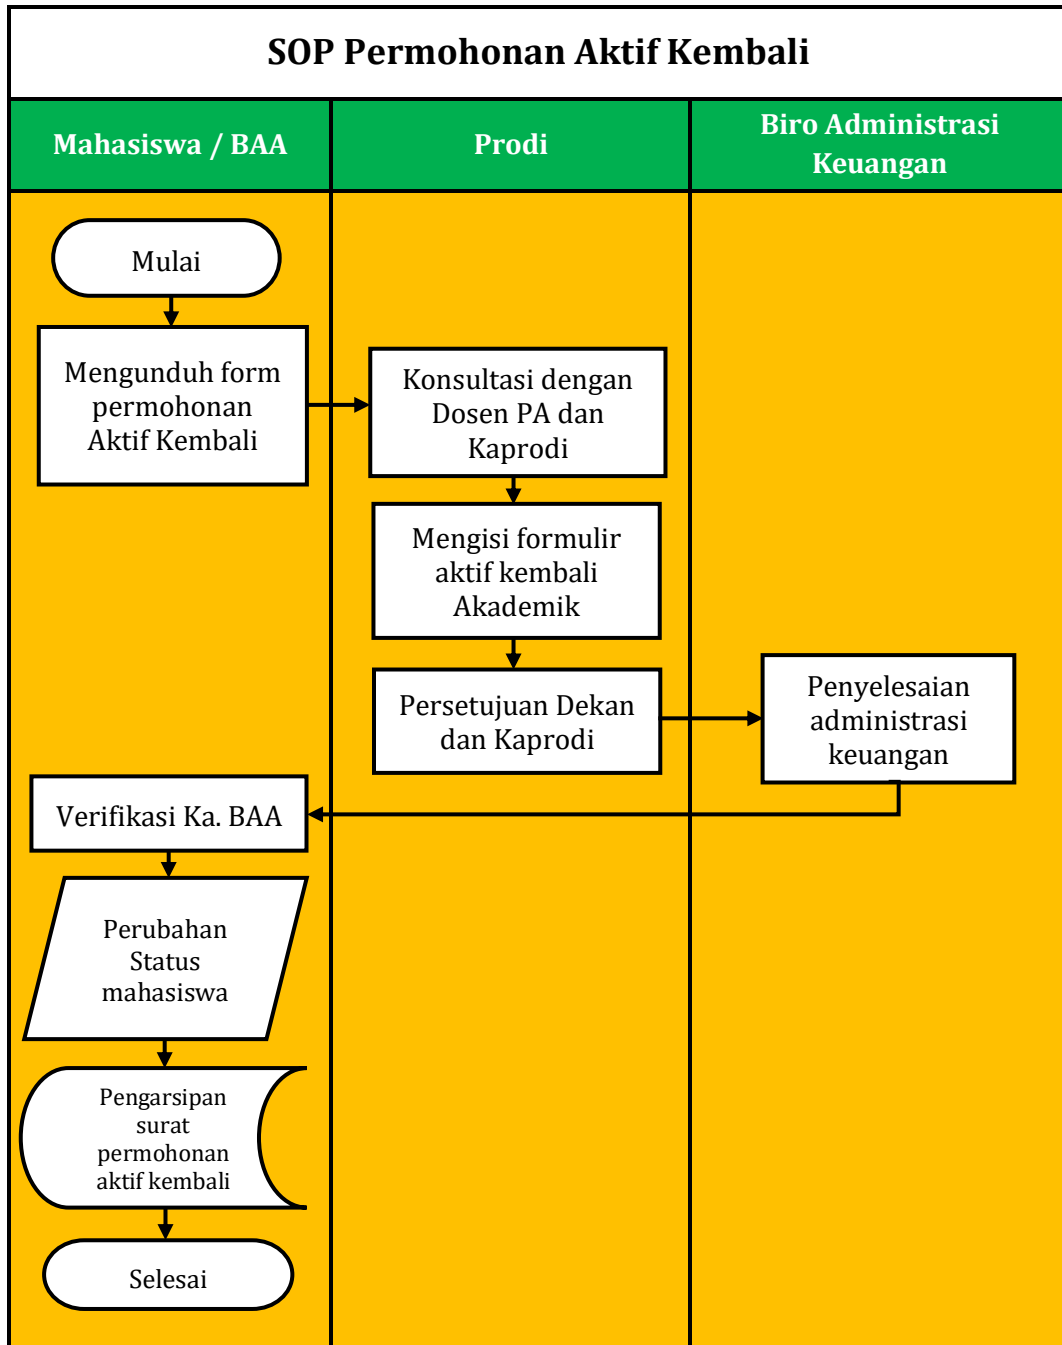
SOP Permohonan Aktif Kembali

| Mahasiswa / BAA | Prodi | Biro Administrasi Keuangan |
|---|---|---|

Mulai

Mengunduh form permohonan Aktif Kembali

Konsultasi dengan Dosen PA dan Kaprodi

Mengisi formulir aktif kembali Akademik

Persetujuan Dekan dan Kaprodi

Penyelesaian administrasi keuangan

Verifikasi Ka. BAA

Perubahan Status mahasiswa

Pengarsipan surat permohonan aktif kembali

Selesai